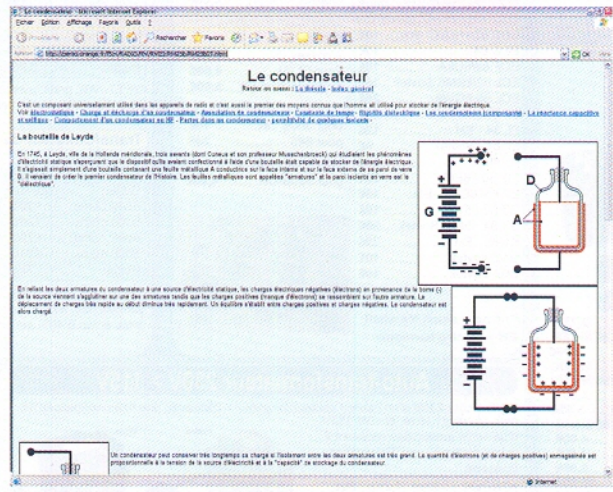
Le condensateur - Microsoft Internet Explorer

Fichier Edition Affichage Favoris Outils ?

Précédente Rechercher Favoris

Adresse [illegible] OK

Le condensateur
Retour au menu : La théorie - Index général

C'est un composant universellement utilisé dans les appareils de radio et c'est aussi le premier des moyens connus que l'homme ait utilisé pour stocker de l'énergie électrique.
Voir électrostatique - Charge et décharge d'un condensateur - Association de condensateur - Constante de temps - Rigidité diélectrique - Les condensateurs (composants) - La réactance capacitive et selfique - Comportement d'un condensateur en HF - Pertes dans un condensateur - possibilité de quelques tensions

La bouteille de Leyde

En 1745, à Leyde, ville de la Hollande méridionale, trois savants (dont Cuneus et son professeur Musschenbroeck) qui étudiaient les phénomènes d'électricité statique s'aperçurent que le dispositif qu'ils avaient confectionné à l'aide d'une bouteille était capable de stocker de l'énergie électrique. Il s'agissait simplement d'une bouteille contenant une feuille métallique A conductrice sur la face interne et sur la face externe de sa paroi de verre B. Il venaient de créer le premier condensateur de l'histoire. Les feuilles métalliques sont appelées "armatures" et la paroi isolante en verre est le "diélectrique".

G
D
A

En reliant les deux armatures du condensateur à une source d'électricité statique, les charges électriques négatives (électrons) en provenance de la borne (-) de la source viennent s'agglutiner sur une des armatures tandis que les charges positives (manque d'électrons) se rassemblent sur l'autre armature. Le déplacement de charges très rapide au début diminue très rapidement. Un équilibre s'établit entre charges positives et charges négatives. Le condensateur est alors chargé.

Un condensateur peut conserver très longtemps sa charge si l'isolement entre les deux armatures est très grand. La quantité d'électrons (et de charges positives) emmagasinée est proportionnelle à la tension de la source d'électricité et à la "capacité" de stockage du condensateur.

Internet